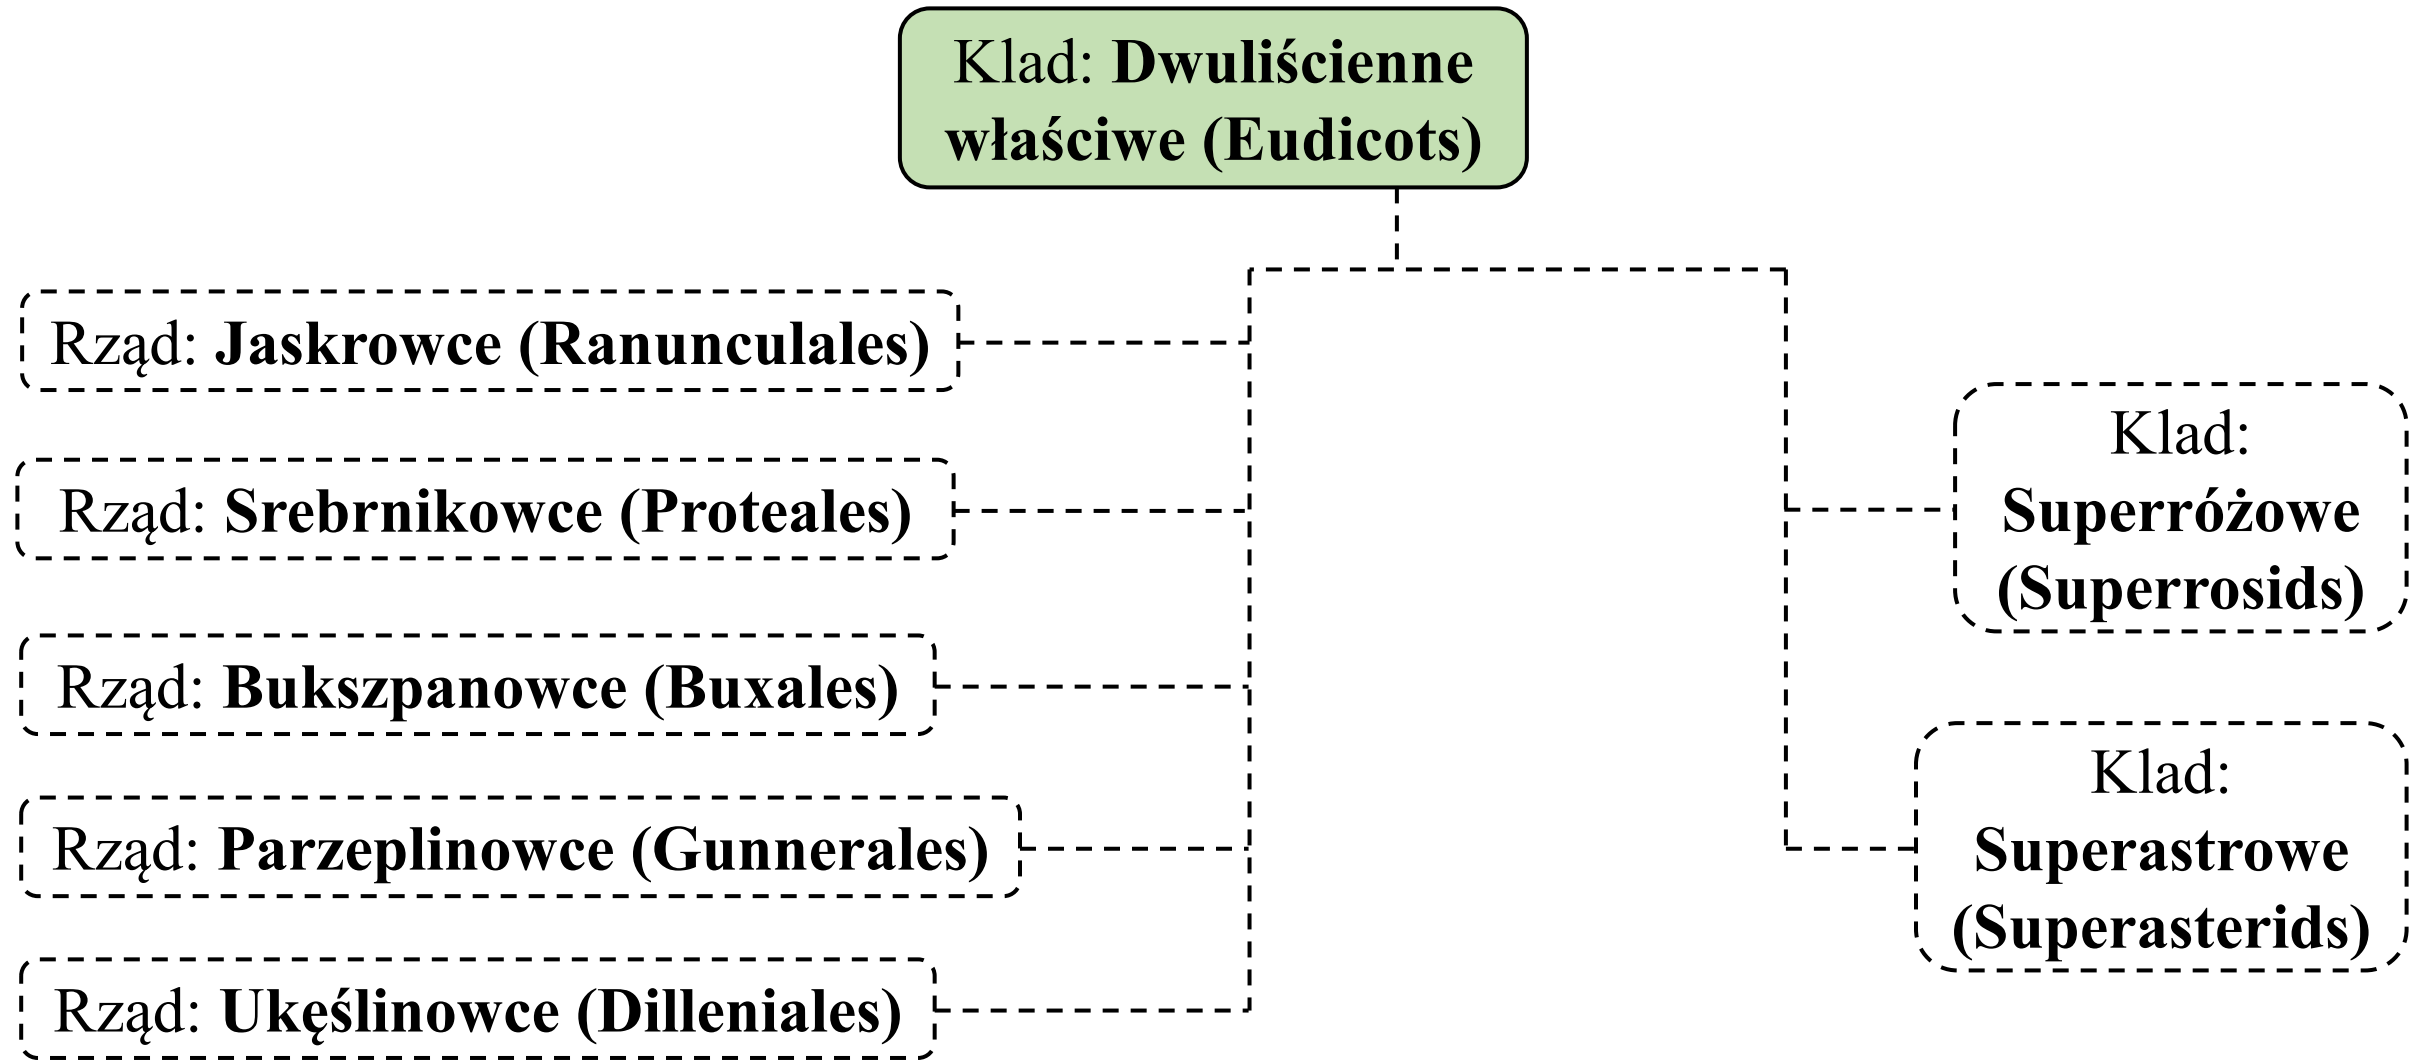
Klad: **Dwuliścienne właściwe (Eudicots)**

Rząd: **Jaskrowce (Ranunculales)**

Rząd: **Srebrnikowce (Proteales)**

Rząd: **Bukszpanowce (Buxales)**

Rząd: **Parzeplinowce (Gunnerales)**

Rząd: **Ukęślinowce (Dilleniales)**

Klad: **Superróżowe (Superrosids)**

Klad: **Superastrowe (Superasterids)**